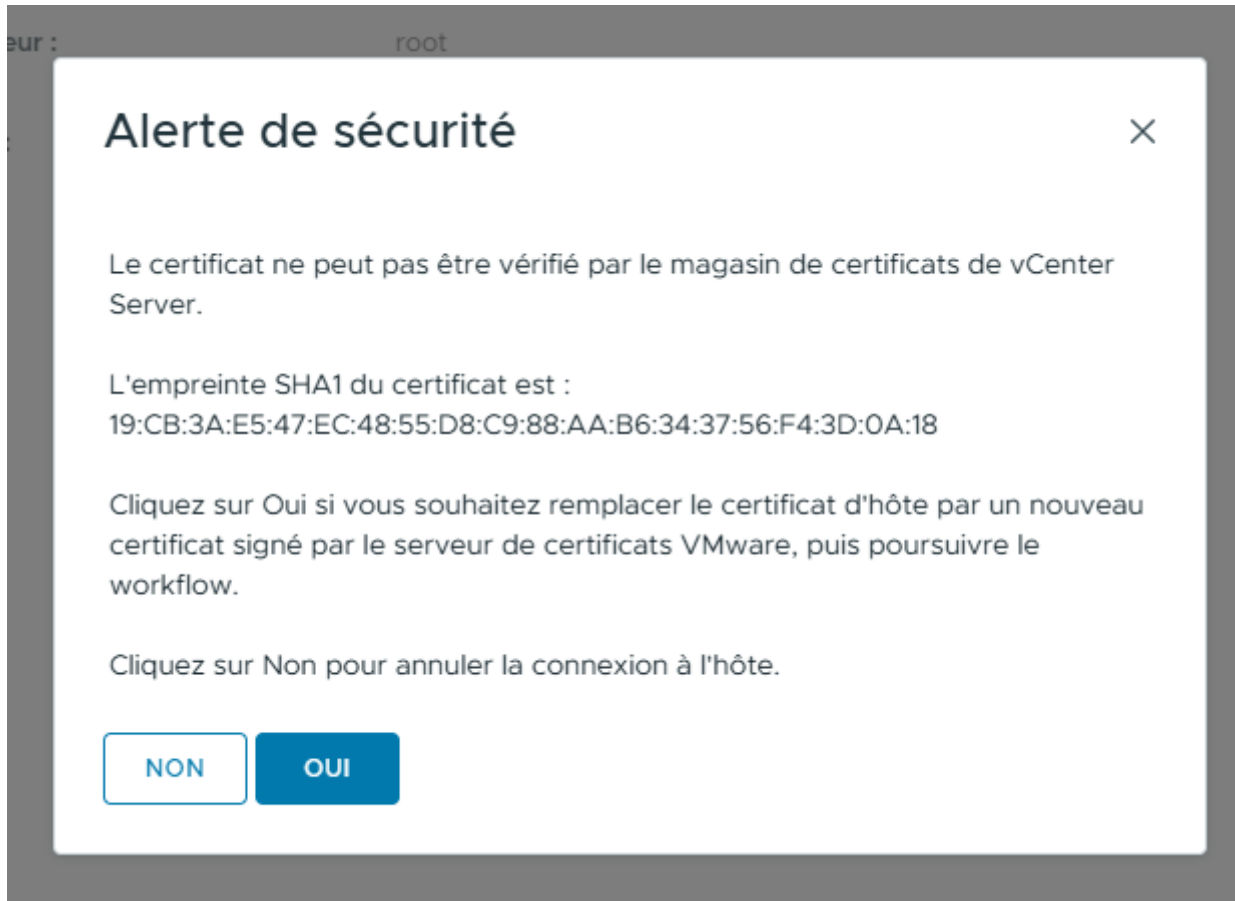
eur : root

Alerte de sécurité

×

Le certificat ne peut pas être vérifié par le magasin de certificats de vCenter Server.

L'empreinte SHA1 du certificat est : 19:CB:3A:E5:47:EC:48:55:D8:C9:88:AA:B6:34:37:56:F4:3D:0A:18

Cliquez sur Oui si vous souhaitez remplacer le certificat d'hôte par un nouveau certificat signé par le serveur de certificats VMware, puis poursuivre le workflow.

Cliquez sur Non pour annuler la connexion à l'hôte.

NON

OUI